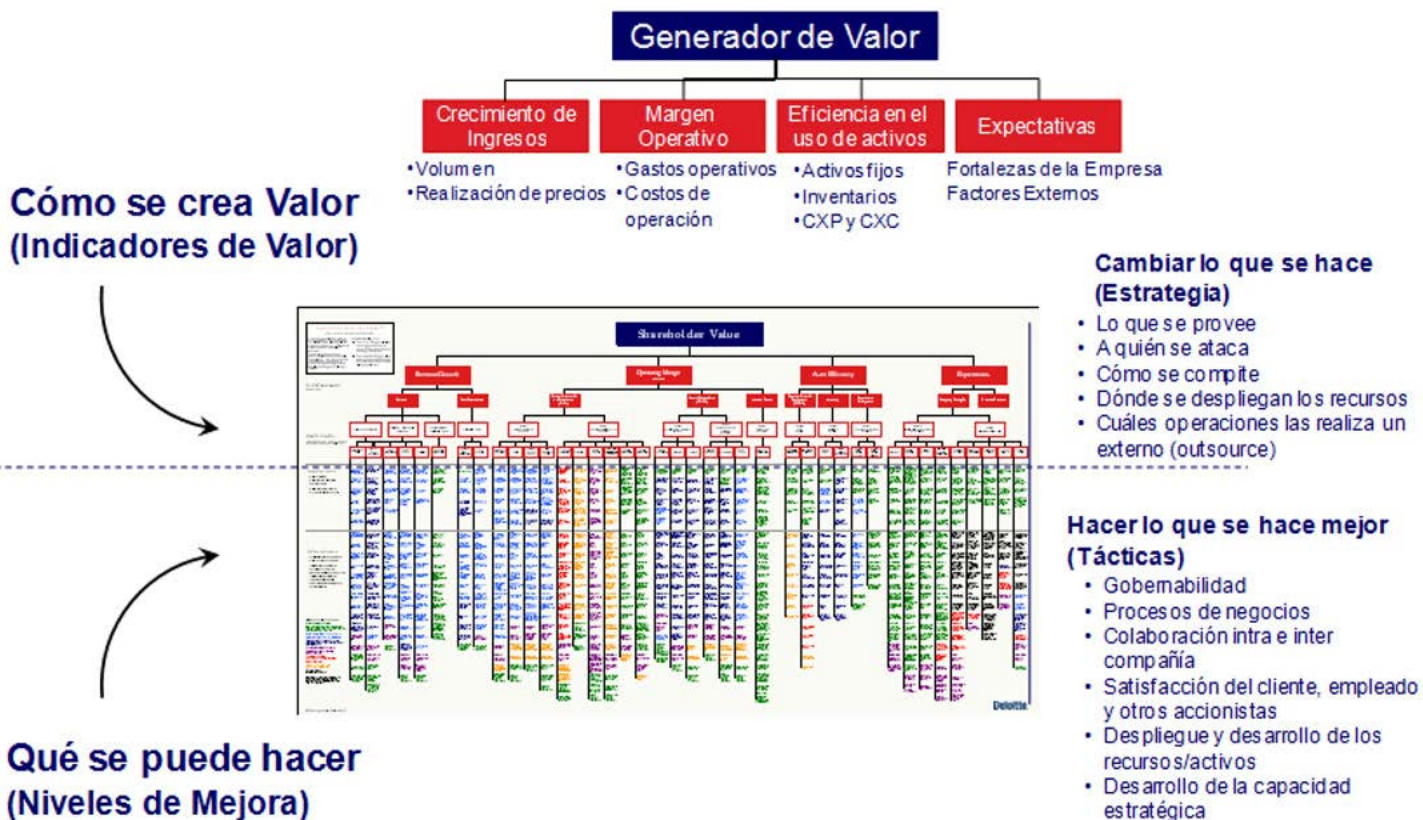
Generador de Valor

Crecimiento de Ingresos
•Volumen
•Realización de precios

Margen Operativo
•Gastos operativos
•Costos de operación

Eficiencia en el uso de activos
•Activos fijos
•Inventarios
•CXP y CXC

Expectativas
Fortalezas de la Empresa
Factores Externos

Cómo se crea Valor
(Indicadores de Valor)

Shareholder Value

Deloitte

Cambiar lo que se hace
(Estrategia)
• Lo que se provee
• A quién se ataca
• Cómo se compite
• Dónde se despliegan los recursos
• Cuáles operaciones las realiza un externo (outsource)

Hacer lo que se hace mejor
(Tácticas)
• Gobernabilidad
• Procesos de negocios
• Colaboración intra e inter compañía
• Satisfacción del cliente, empleado y otros accionistas
• Despliegue y desarrollo de los recursos/activos
• Desarrollo de la capacidad estratégica

Qué se puede hacer
(Niveles de Mejora)